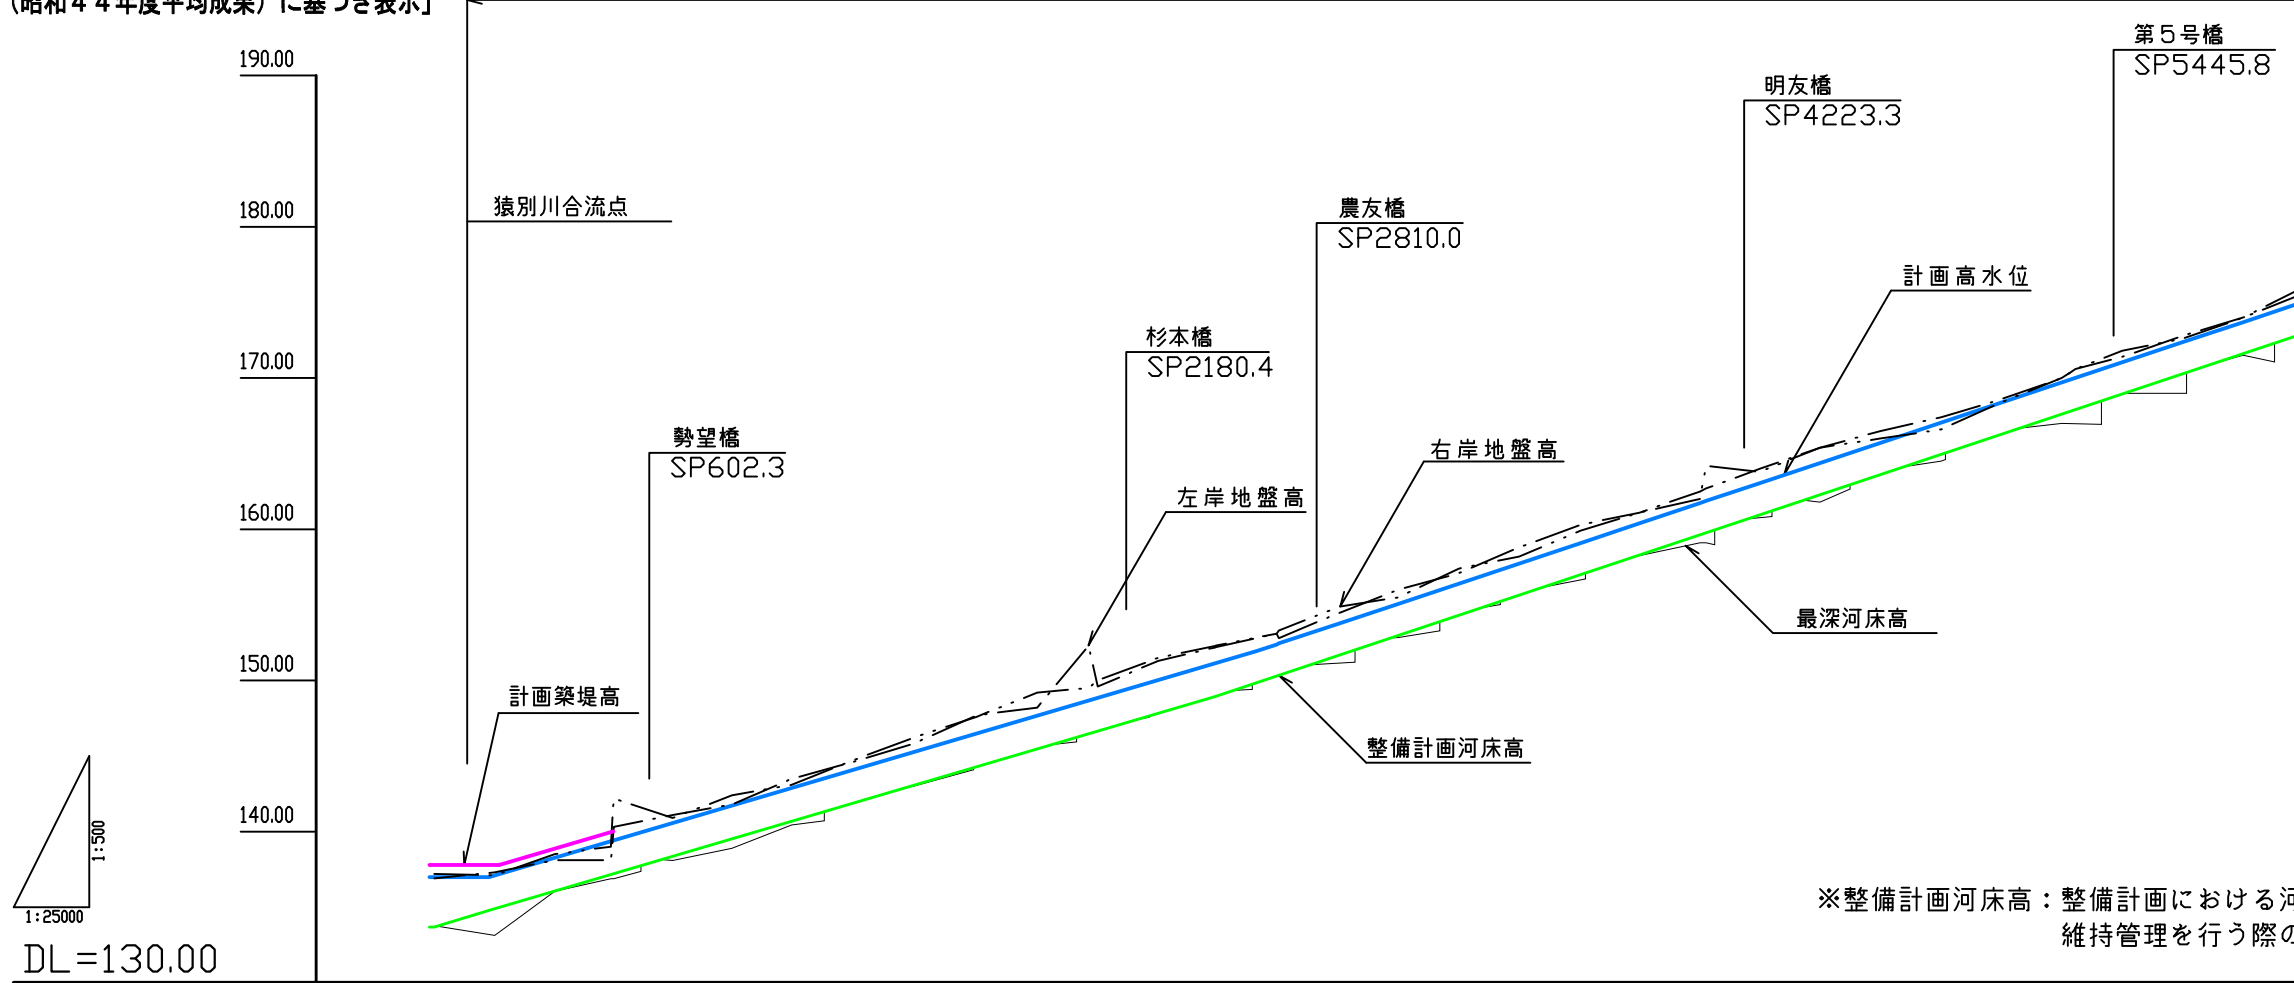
(昭和４４年度平均成果）に基づき表示」

190.00
180.00
170.00
160.00
150.00
140.00

猿別川合流点

第５号橋
SP5445.8

明友橋
SP4223.3

農友橋
SP2810.0

計画高水位

杉本橋
SP2180.4

右岸地盤高

勢望橋
SP602.3

左岸地盤高

最深河床高

計画築堤高

整備計画河床高

1:500
1:25000

DL=130.00

※整備計画河床高：整備計画における河
維持管理を行う際の